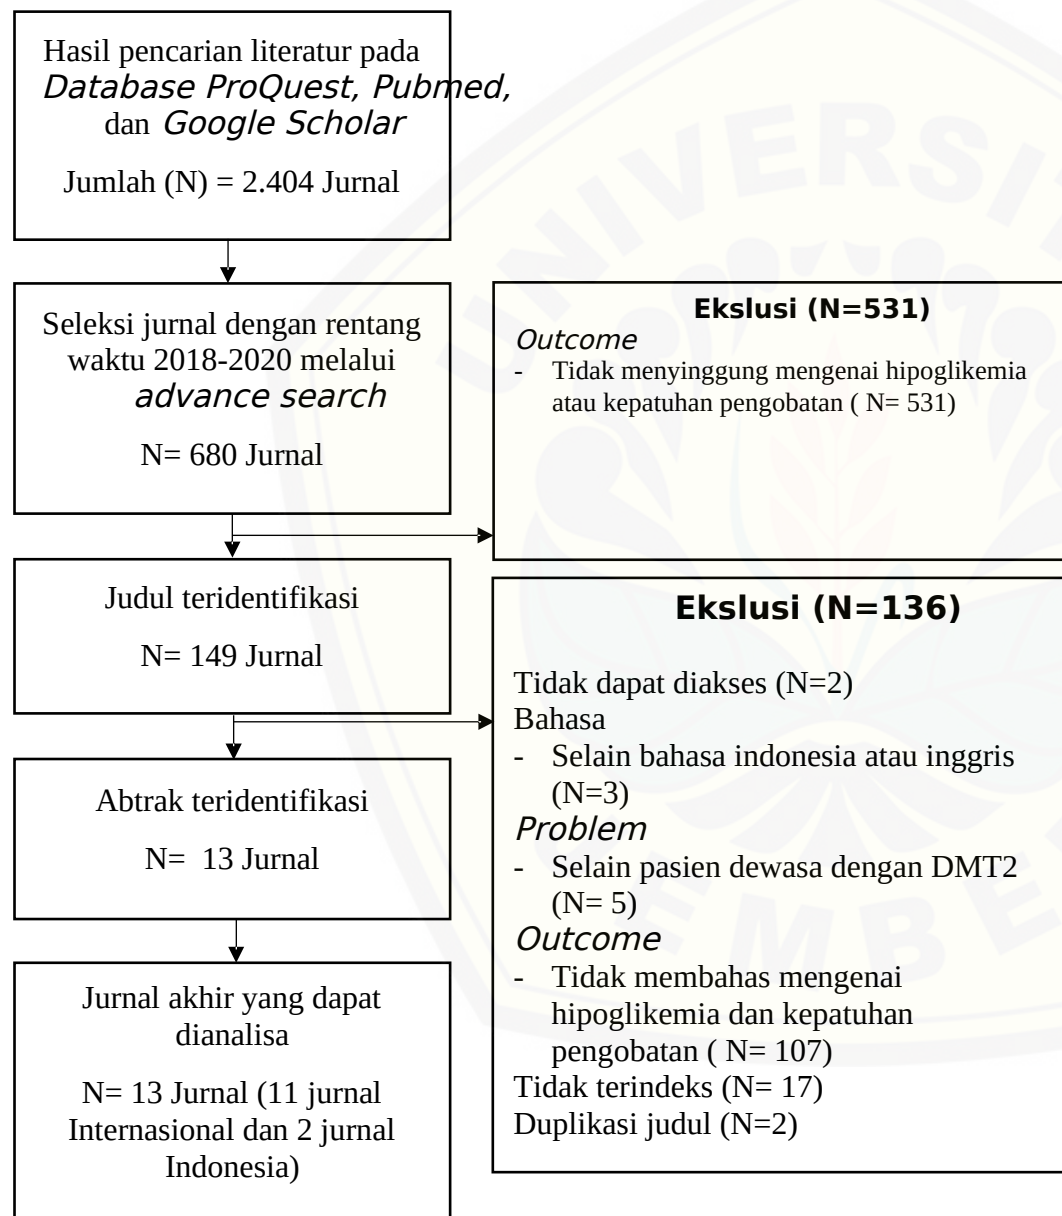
Hasil pencarian literatur pada *Database ProQuest, Pubmed,* dan *Google Scholar*

Jumlah (N) = 2.404 Jurnal

Seleksi jurnal dengan rentang waktu 2018-2020 melalui *advance search*

N= 680 Jurnal

**Ekslusi (N=531)**

*Outcome*

- Tidak menyinggung mengenai hipoglikemia atau kepatuhan pengobatan ( N= 531)

Judul teridentifikasi

N= 149 Jurnal

**Ekslusi (N=136)**

Tidak dapat diakses (N=2)

Bahasa

- Selain bahasa indonesia atau inggris (N=3)

*Problem*

- Selain pasien dewasa dengan DMT2 (N= 5)

*Outcome*

- Tidak membahas mengenai hipoglikemia dan kepatuhan pengobatan ( N= 107)

Tidak terindeks (N= 17)

Duplikasi judul (N=2)

Abtrak teridentifikasi

N= 13 Jurnal

Jurnal akhir yang dapat dianalisa

N= 13 Jurnal (11 jurnal Internasional dan 2 jurnal Indonesia)